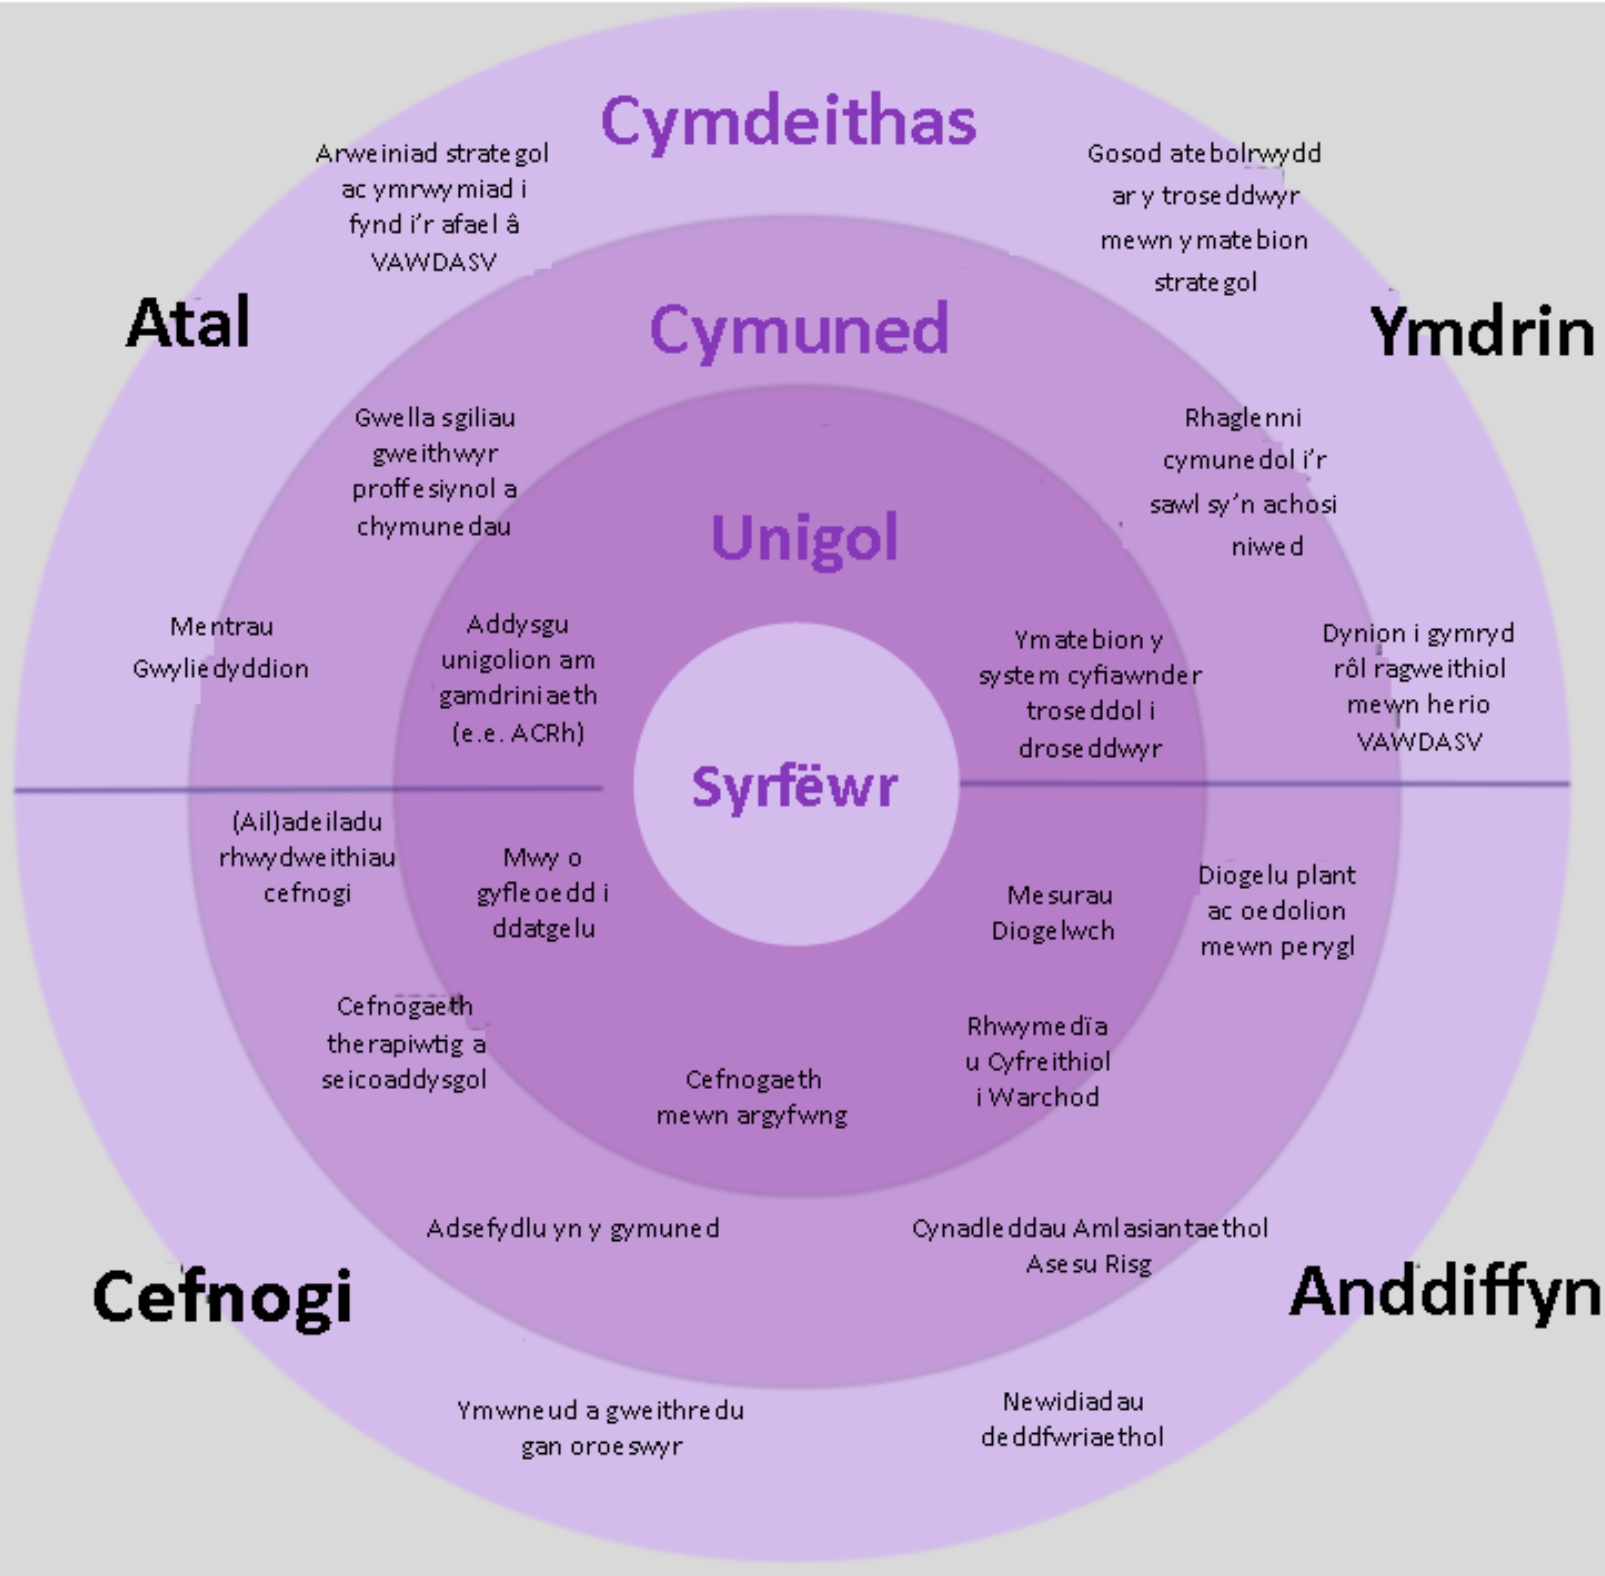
Cymdeithas

Arweiniad strategol ac ymrwymiad i fynd i'r afael â VAWDASV

Gosod atebolrwydd ar y troseddwyr mewn ymateb strategol

Atal

Cymuned

Ymdrin

Gwella sgiliau gweithwyr proffesiynol a chymunedau

Rhaglenni cymunedol i'r sawl sy'n achosi niwed

Unigol

Mentrau Gwyliedyddion

Addysgu unigolion am gamdriniaeth (e.e. ACRh)

Ymateb y system cyfiawnder troseddol i droseddwyr

Dynion i gymryd rôl ragweithiol mewn herio VAWDASV

Syrfëwr

(Ail)adeiladu rhwydweithiau cefnogi

Mwy o gyfleoedd i ddatgelu

Mesurau Diogelwch

Diogelu plant ac oedolion mewn perygl

Cefnogaeth therapiwtig a seicoaddysgol

Rhwymedïau Cyfreithiol i Warchod

Cefnogaeth mewn argyfwng

Adsefydlu yn y gymuned

Cynadleddau Amlasiantaethol Asesu Risg

Cefnogi

Anddiffyn

Ymwneud a gweithredu gan oroeswyr

Newidiadau deddfwriaethol